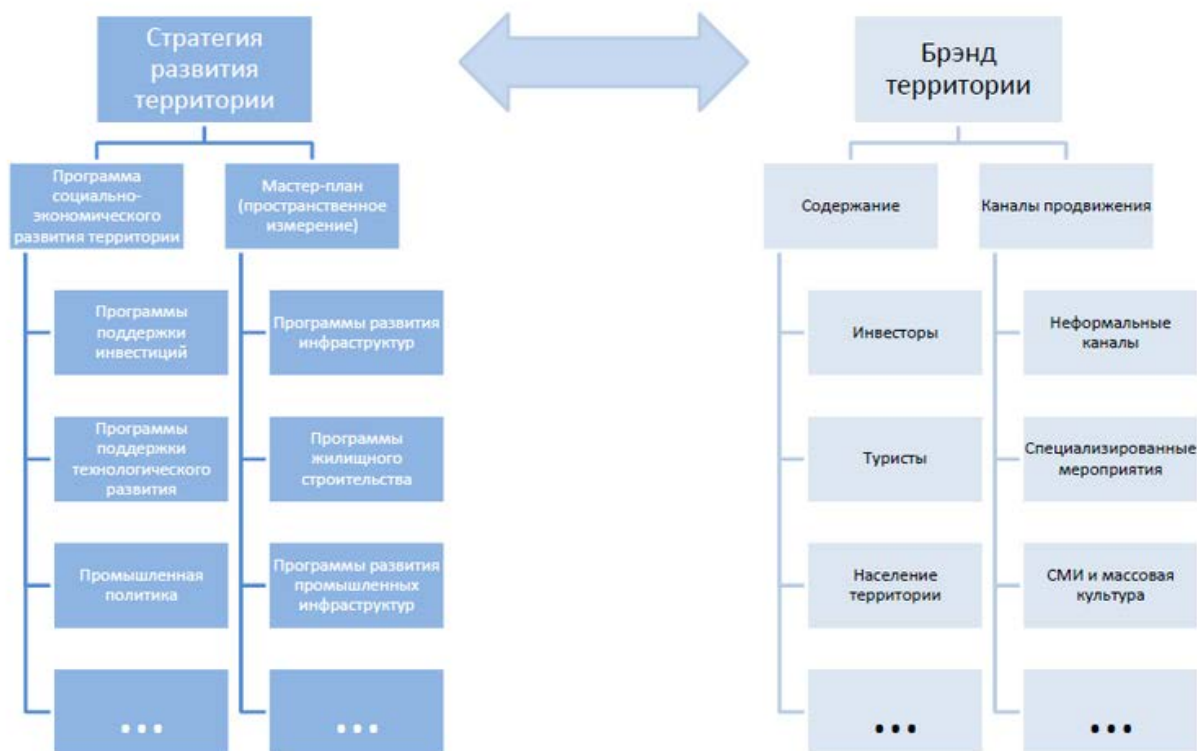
Стратегия развития территории

Брэнд территории

Программа социально-экономического развития территории

Мастер-план (пространственное измерение)

Программы поддержки инвестиций

Программы поддержки технологического развития

Промышленная политика

...

Программы развития инфраструктур

Программы жилищного строительства

Программы развития промышленных инфраструктур

...

Содержание

Каналы продвижения

Инвесторы

Туристы

Население территории

...

Неформальные каналы

Специализированные мероприятия

СМИ и массовая культура

...